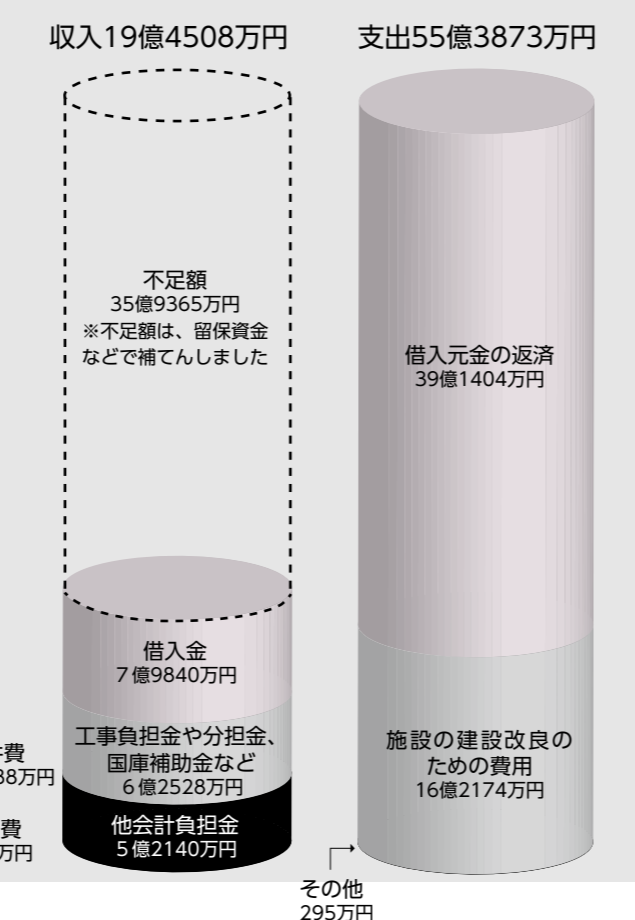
収入19億4508万円

支出55億3873万円

不足額
35億9365万円
※不足額は、留保資金などで補てんしました

借入元金の返済
39億1404万円

借入金
7億9840万円

工事負担金や分担金、国庫補助金など
6億2528万円

他会計負担金
5億2140万円

施設の建設改良のための費用
16億2174万円

その他
295万円

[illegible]費
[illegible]88万円

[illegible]費
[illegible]万円